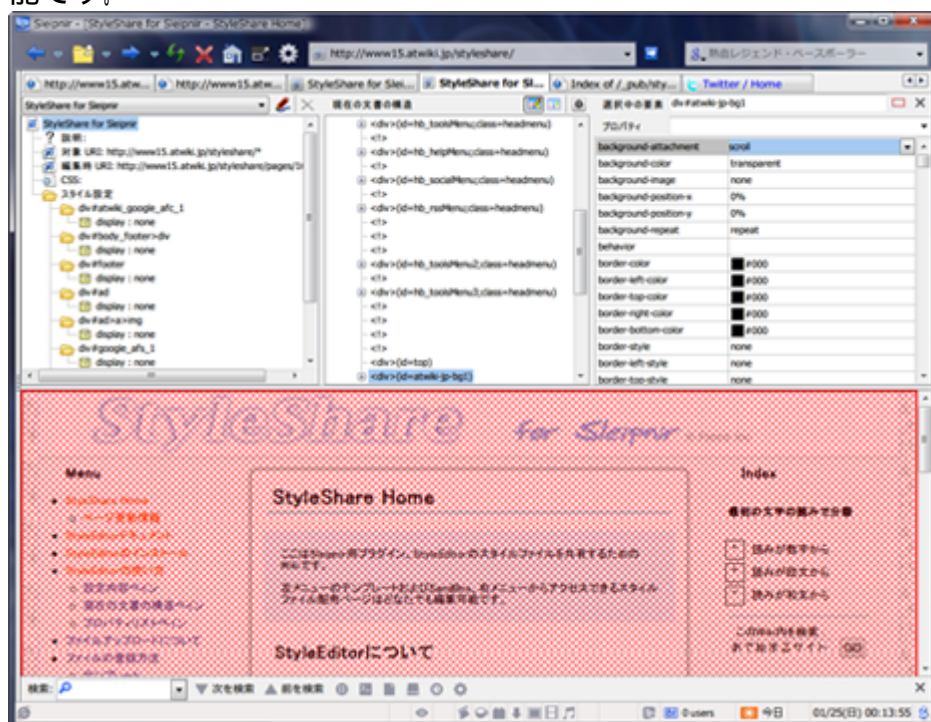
能です。

Sleipnir - [StyleShare for Sleipnir - StyleShare Home]

http://www15.atwiki.jp/styleshare/

熱血レジェンド・ベースボーラー

http://www15.atw... | http://www15.atw... | StyleShare for Slei... | StyleShare for Sl... | Index of /_pub/sty... | Twitter / Home

StyleShare for Sleipnir

StyleShare for Sleipnir
説明:
対象 URI: http://www15.atwiki.jp/styleshare/*
編集時 URI: http://www15.atwiki.jp/styleshare/pages/1
CSS:
スタイル設定
div#atwiki_google_afc_1
display : none
div#body_footer>div
display : none
div#footer
display : none
div#ad
display : none
div#ad>a>img
display : none
div#google_afs_1
display : none

現在の文書の構造

<div>(id=hb_toolsMenu;class=headmenu)
<div>(id=hb_helpMenu;class=headmenu)
<div>(id=hb_socialMenu;class=headmenu)
<div>(id=hb_rssMenu;class=headmenu)
<!>
<!>
<!>
<div>(id=hb_toolsMenu2;class=headmenu)
<!>
<!>
<div>(id=hb_toolsMenu3;class=headmenu)
<!>
<!>
<!>
<!>
<div>(id=top)
<div>(id=atwiki-jp-bg1)

選択中の要素 div#atwiki-jp-bg1

プロパティ

| | |
|---|---|
| background-attachment | scroll |
| background-color | transparent |
| background-image | none |
| background-position-x | 0% |
| background-position-y | 0% |
| background-repeat | repeat |
| behavior | |
| border-color | #000 |
| border-left-color | #000 |
| border-top-color | #000 |
| border-right-color | #000 |
| border-bottom-color | #000 |
| border-style | none |
| border-left-style | none |
| border-top-style | none |

StyleShare for Sleipnir

Menu

StyleShare Home
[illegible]
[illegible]
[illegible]
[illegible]
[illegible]
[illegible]
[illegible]
ファイルアップロードについて
ファイルの登録方法

StyleShare Home

ここはSleipnir用プラグイン、StyleEditorのスタイルファイルを共有するための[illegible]です。

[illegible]

StyleEditorについて

Index

最初の文字の読みで分類

読みが数字から
読みが英文から
読みが和文から

このwiki内を検索
おすすめサイト GO

検索:
次を検索 前を検索

0users 今日 01/25(日) 00:13:55